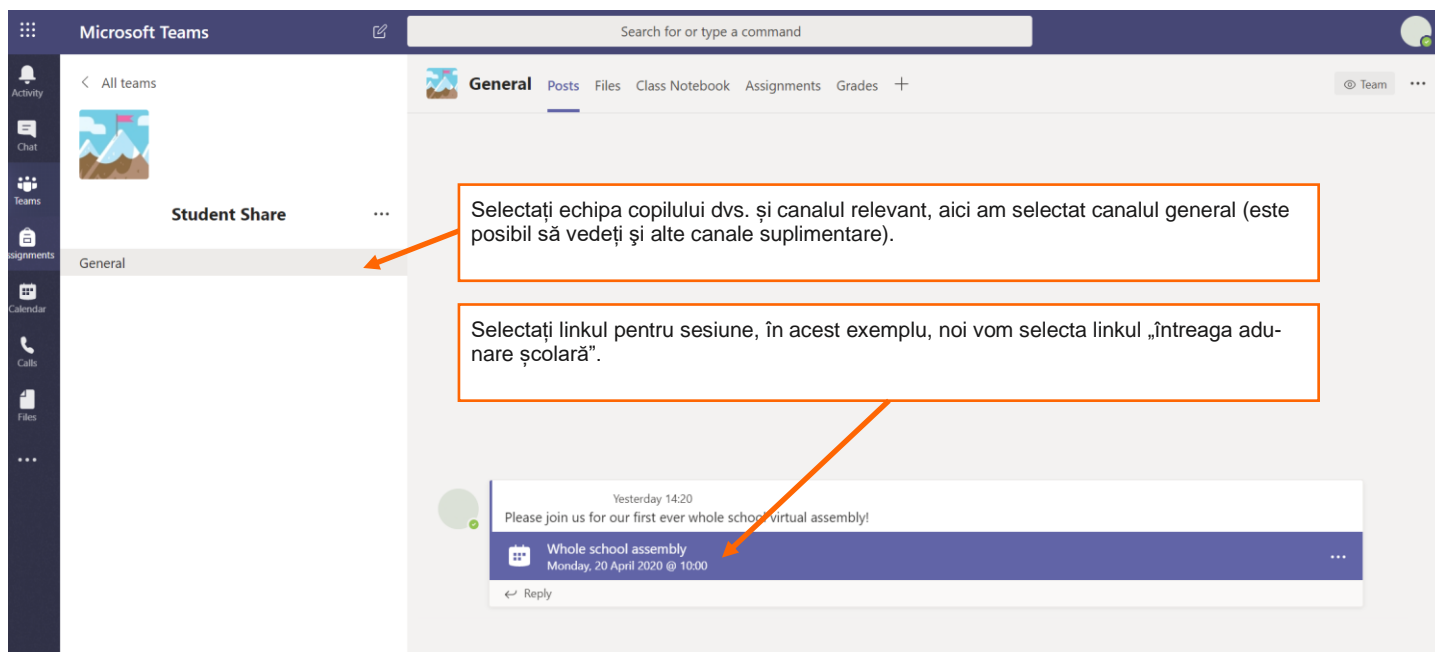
Microsoft Teams

Search for or type a command

Activity
Chat
Teams
Assignments
Calendar
Calls
Files
...

< All teams

Student Share ...

General

General Posts Files Class Notebook Assignments Grades +

Team ...

Selectați echipa copilului dvs. și canalul relevant, aici am selectat canalul general (este posibil să vedeţi şi alte canale suplimentare).

Selectați linkul pentru sesiune, în acest exemplu, noi vom selecta linkul „întreaga adunare școlară”.

Yesterday 14:20
Please join us for our first ever whole school virtual assembly!

Whole school assembly
Monday, 20 April 2020 @ 10:00

...

Reply